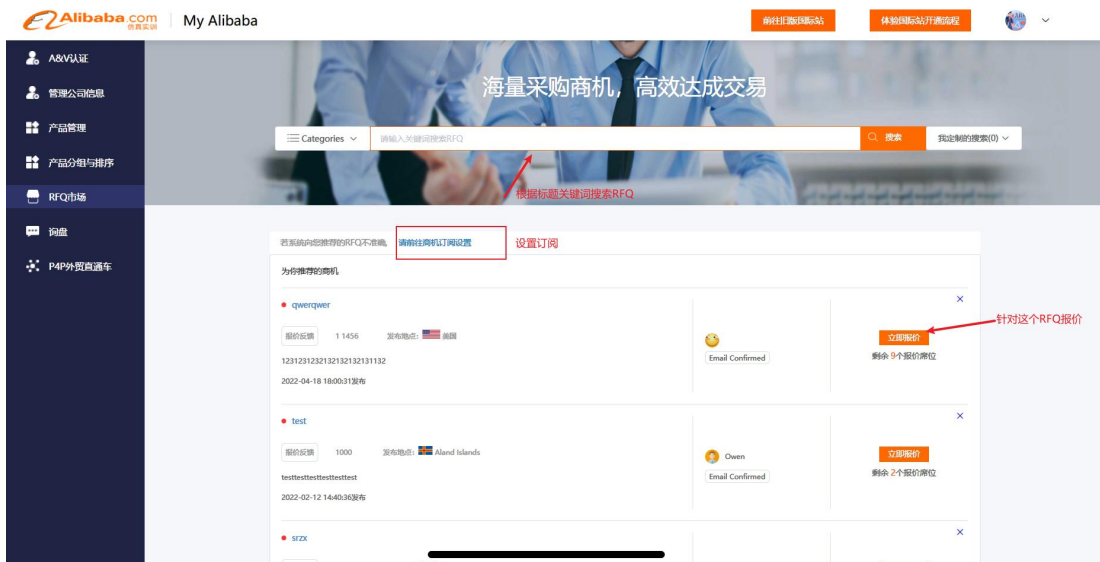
Alibaba.com 供货采购 | My Alibaba

前往旧版国际站 体验国际站开通流程

A&V认证
管理公司信息
产品管理
产品分组与排序
RFQ市场
询盘
P4P外贸直通车

海量采购商机，高效达成交易

Categories 请输入关键词搜索RFQ 搜索 我定制的搜索(0)

根据标题关键词搜索RFQ

若系统向您推荐的RFQ不准确， 请前往商机订阅设置 设置订阅

为你推荐的商机

qwerqwer
报价反馈 1 1456 发布地点: 美国
12312312321321321321311132
2022-04-18 18:00:31发布
Email Confirmed
立即报价
剩余 9个报价席位
针对这个RFQ报价

test
报价反馈 1000 发布地点: Aland Islands
testtesttesttesttest
2022-02-12 14:40:36发布
Owen
Email Confirmed
立即报价
剩余 2个报价席位

srzx